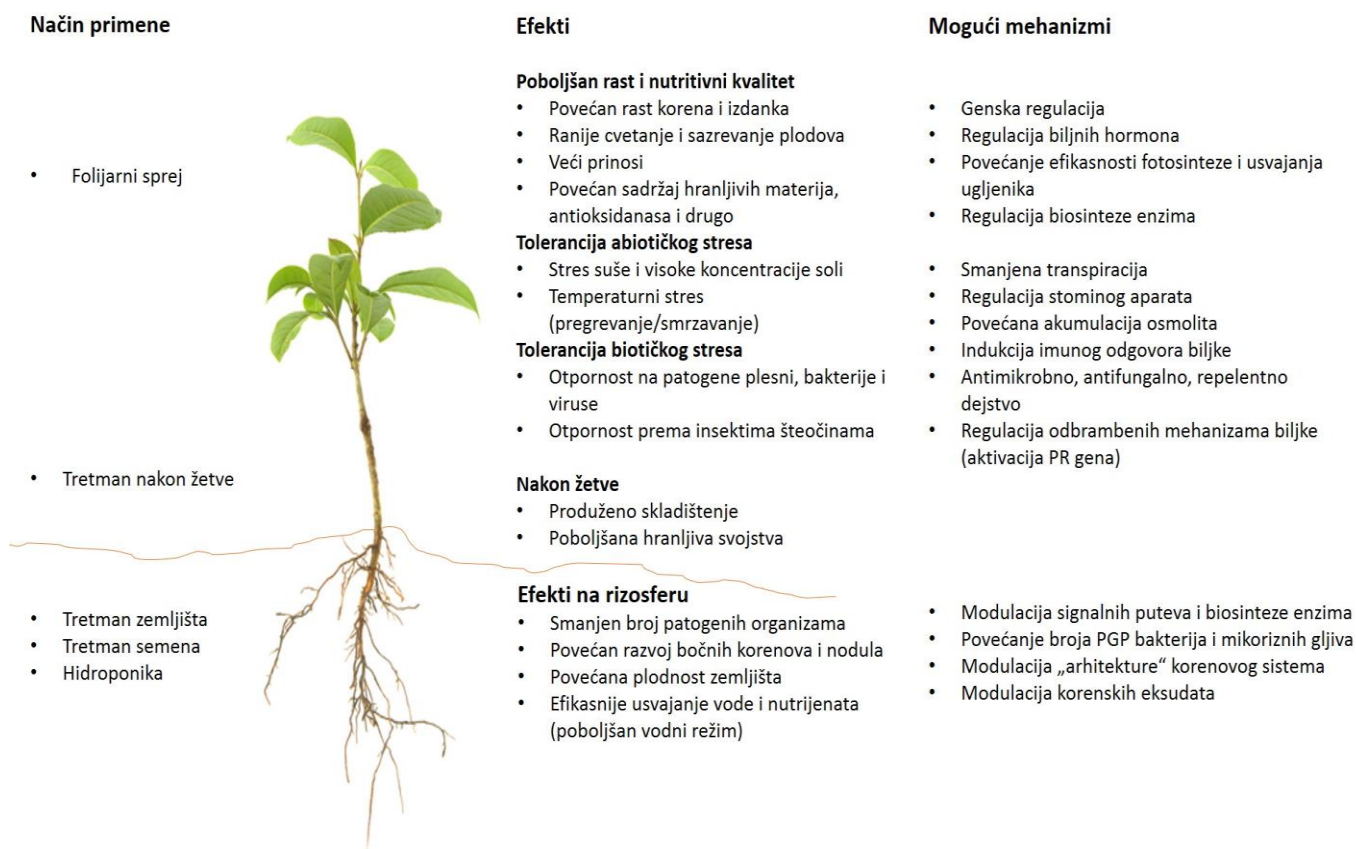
Način primene

• Folijarni sprej

• Tretman nakon žetve

• Tretman zemljišta
• Tretman semena
• Hidroponika

Efekti

Poboljšan rast i nutritivni kvalitet
• Povećan rast korena i izdanka
• Ranije cvetanje i sazrevanje plodova
• Veći prinosi
• Povećan sadržaj hranljivih materija, antioksidanasa i drugo
Tolerancija abiotičkog stresa
• Stres suše i visoke koncentracije soli
• Temperaturni stres (pregrevanje/smrzavanje)
Tolerancija biotičkog stresa
• Otpornost na patogene plesni, bakterije i viruse
• Otpornost prema insektima šteočinama

Nakon žetve
• Produženo skladištenje
• Poboljšana hranljiva svojstva

Efekti na rizosferu
• Smanjen broj patogenih organizama
• Povećan razvoj bočnih korenova i nodula
• Povećana plodnost zemljišta
• Efikasnije usvajanje vode i nutrijenata (poboljšan vodni režim)

Mogući mehanizmi

• Genska regulacija
• Regulacija biljnih hormona
• Povećanje efikasnosti fotosinteze i usvajanja ugljenika
• Regulacija biosinteze enzima

• Smanjena transpiracija
• Regulacija stominog aparata
• Povećana akumulacija osmolita
• Indukcija imunog odgovora biljke
• Antimikrobno, antifungalno, repelentno dejstvo
• Regulacija odbrambenih mehanizama biljke (aktivacija PR gena)

• Modulacija signalnih puteva i biosinteze enzima
• Povećanje broja PGP bakterija i mikoriznih gljiva
• Modulacija „arhitekture“ korenovog sistema
• Modulacija korenskih eksudata